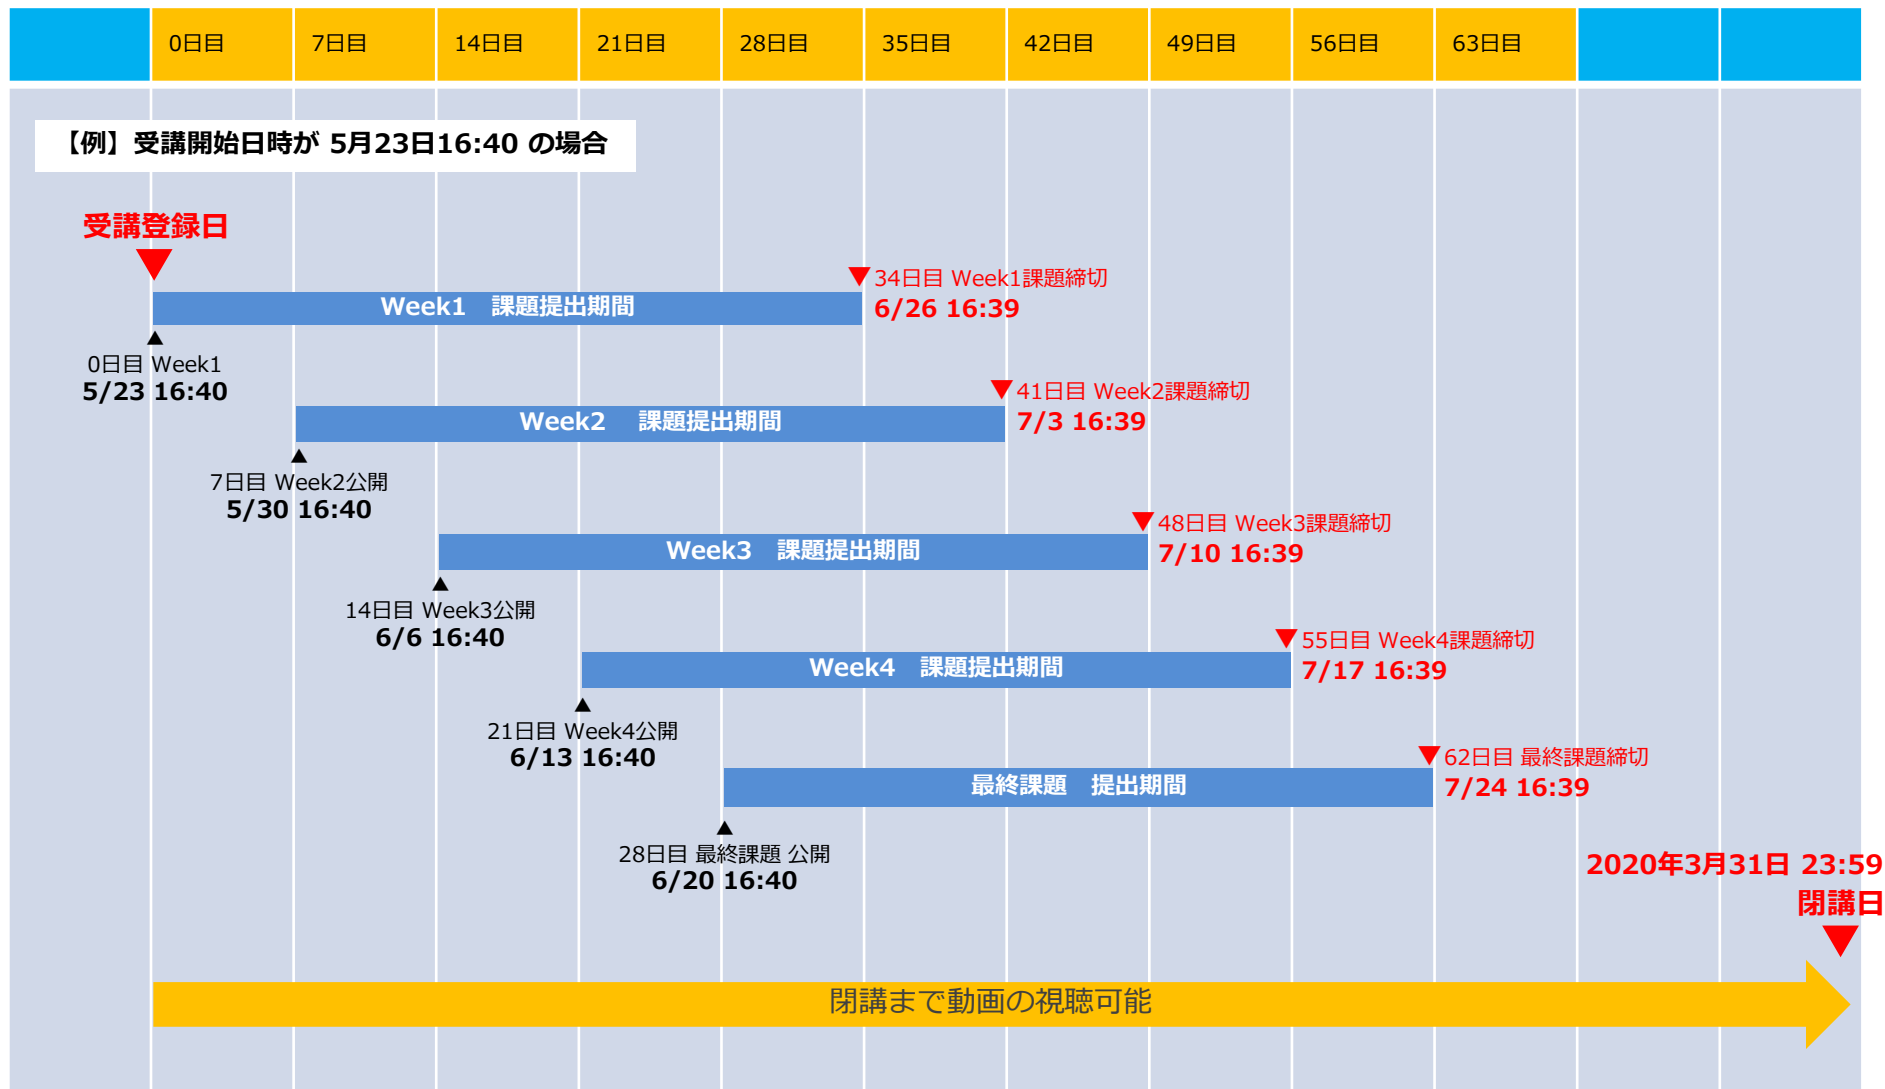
| | 0日目 | 7日目 | 14日目 | 21日目 | 28日目 | 35日目 | 42日目 | 49日目 | 56日目 | 63日目 | | |
|---|---|---|---|---|---|---|---|---|---|---|---|---|

【例】受講開始日時が 5月23日16:40 の場合

受講登録日

Week1　課題提出期間

34日目 Week1課題締切
6/26 16:39

0日目 Week1
5/23 16:40

Week2　課題提出期間

41日目 Week2課題締切
7/3 16:39

7日目 Week2公開
5/30 16:40

Week3　課題提出期間

48日目 Week3課題締切
7/10 16:39

14日目 Week3公開
6/6 16:40

Week4　課題提出期間

55日目 Week4課題締切
7/17 16:39

21日目 Week4公開
6/13 16:40

最終課題　提出期間

62日目 最終課題締切
7/24 16:39

28日目 最終課題 公開
6/20 16:40

2020年3月31日 23:59
閉講日

閉講まで動画の視聴可能